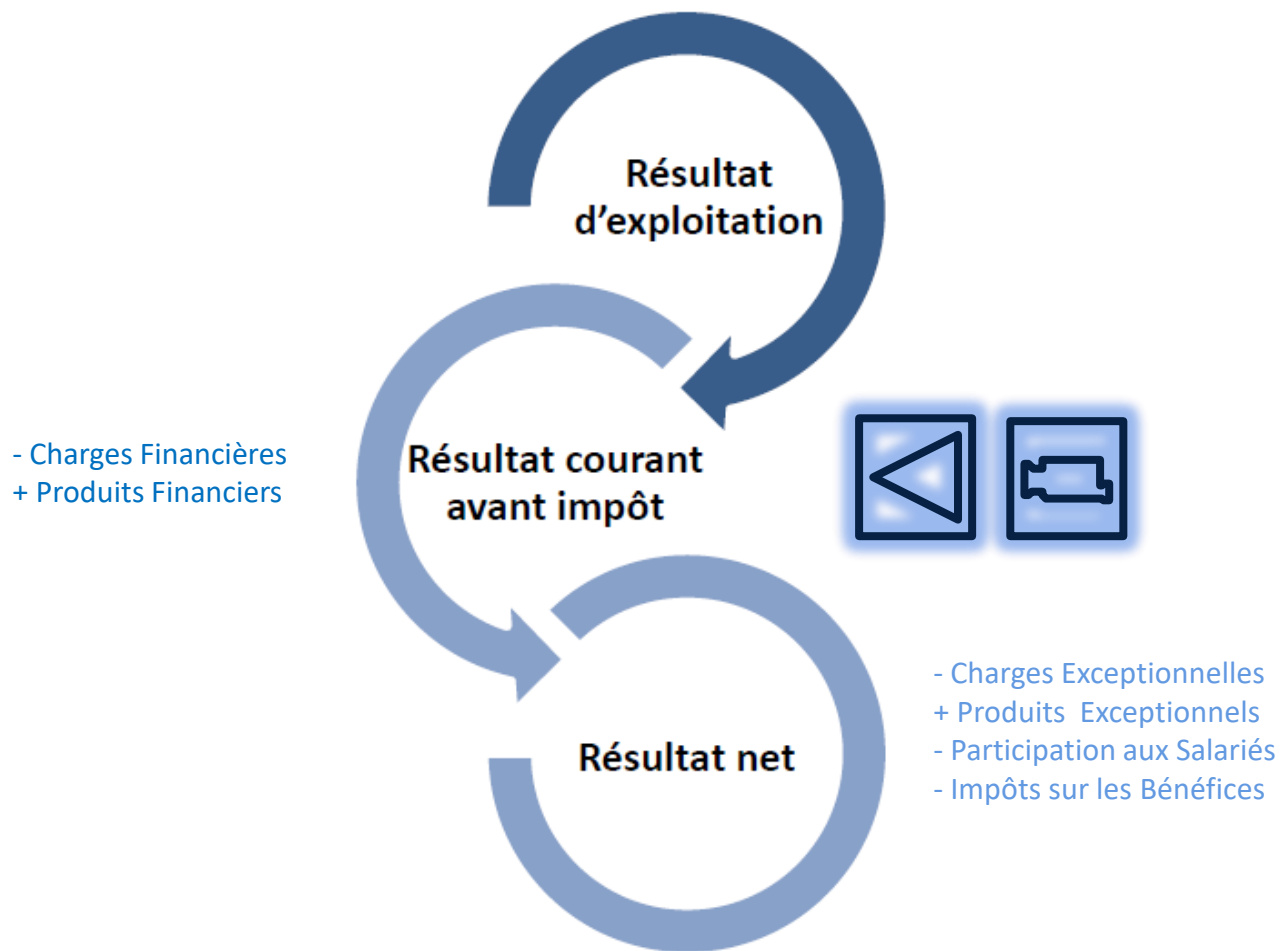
Résultat d'exploitation

- Charges Financières
+ Produits Financiers

Résultat courant avant impôt

Résultat net

- Charges Exceptionnelles
+ Produits Exceptionnels
- Participation aux Salariés
- Impôts sur les Bénéfices